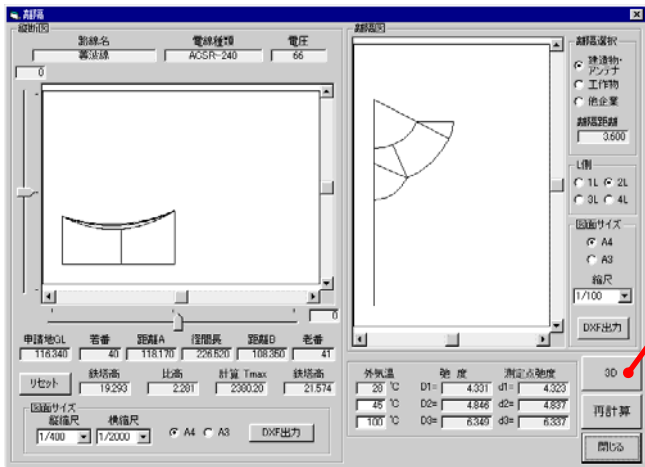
離隔
縦断図
新線名
電線種類
電圧
審波線
ACSR-240
66
0
0
申請地GL
若番
距離A
径間長
距離B
老番
116.340
40
118.170
226.620
108.350
41
リセット
鉄塔高
比高
計算 Tmax
鉄塔高
19.293
2.281
2380.20
21.574
図面サイズ
縦縮尺
横縮尺
1/400
1/2000
A4
A3
DXF出力
離隔図
離隔選択
建造物・アンテナ
工作物
他企業
離隔距離
3.600
L側
1L
2L
3L
4L
図面サイズ
A4
A3
縮尺
1/100
DXF出力
外気温
弛度
測定点弛度
20 ℃
D1=
4.331
d1=
4.323
45 ℃
D2=
4.846
d2=
4.837
100 ℃
D3=
6.349
d3=
6.337
3D
再計算
閉じる